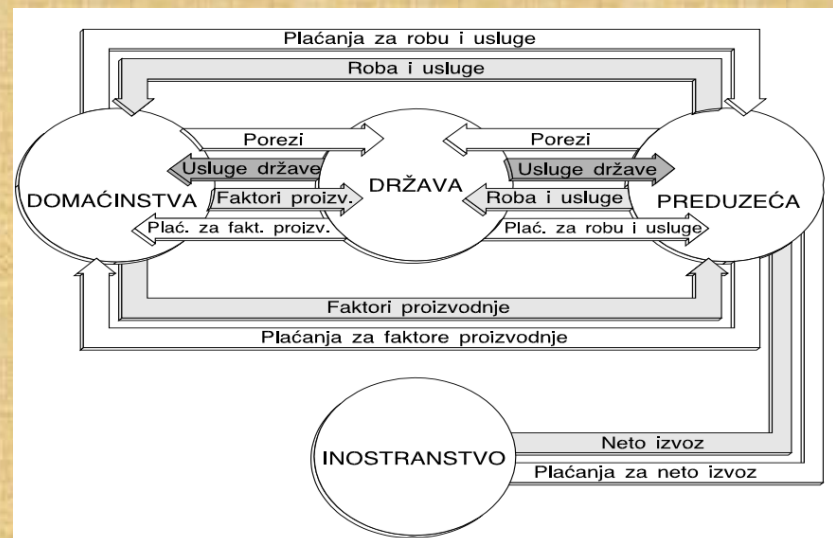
Plaćanja za robu i usluge

Roba i usluge

Porezi

Usluge države

Faktori proizv.

Plać. za fakt. proizv.

DOMAĆINSTVA

DRŽAVA

Porezi

Usluge države

Roba i usluge

Plać. za robu i usluge

PREDUZEĆA

Faktori proizvodnje

Plaćanja za faktore proizvodnje

INOSTRANSTVO

Neto izvoz

Plaćanja za neto izvoz